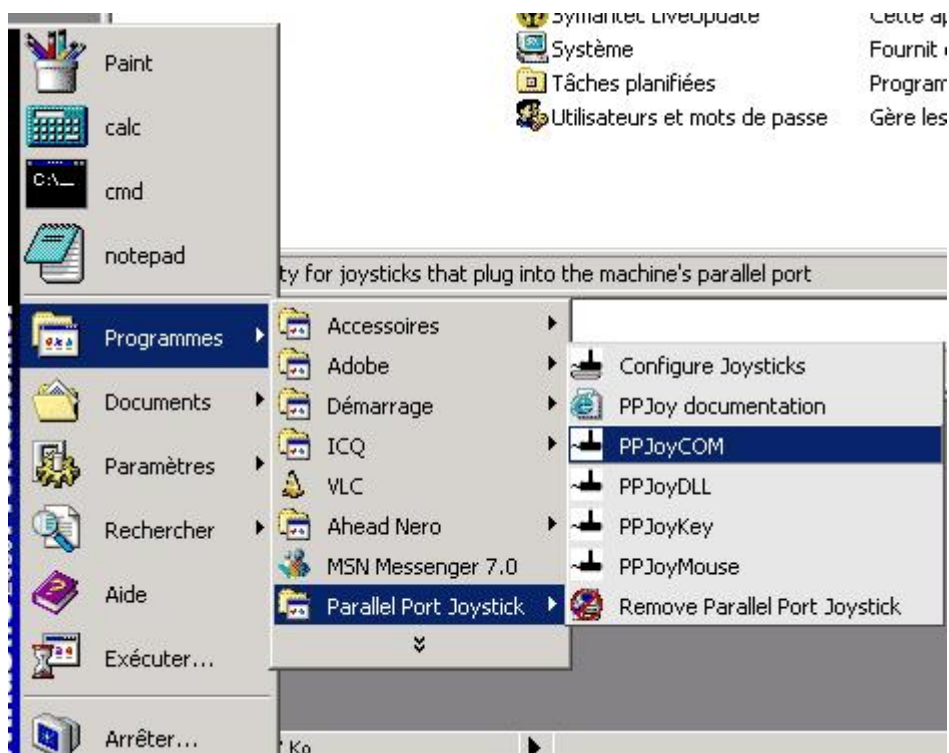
Symantec LiveUpdate
Système
Tâches planifiées
Utilisateurs et mots de passe

Cette ap
Fournit
Program
Gère les

Paint
calc
cmd
notepad

ty for joysticks that plug into the machine's parallel port

Programmes
Documents
Paramètres
Rechercher
Aide
Exécuter...
Arrêter...

Accessoires
Adobe
Démarrage
ICQ
VLC
Ahead Nero
MSN Messenger 7.0
Parallel Port Joystick

Configure Joysticks
PPJoy documentation
PPJoyCOM
PPJoyDLL
PPJoyKey
PPJoyMouse
Remove Parallel Port Joystick

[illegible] Ko